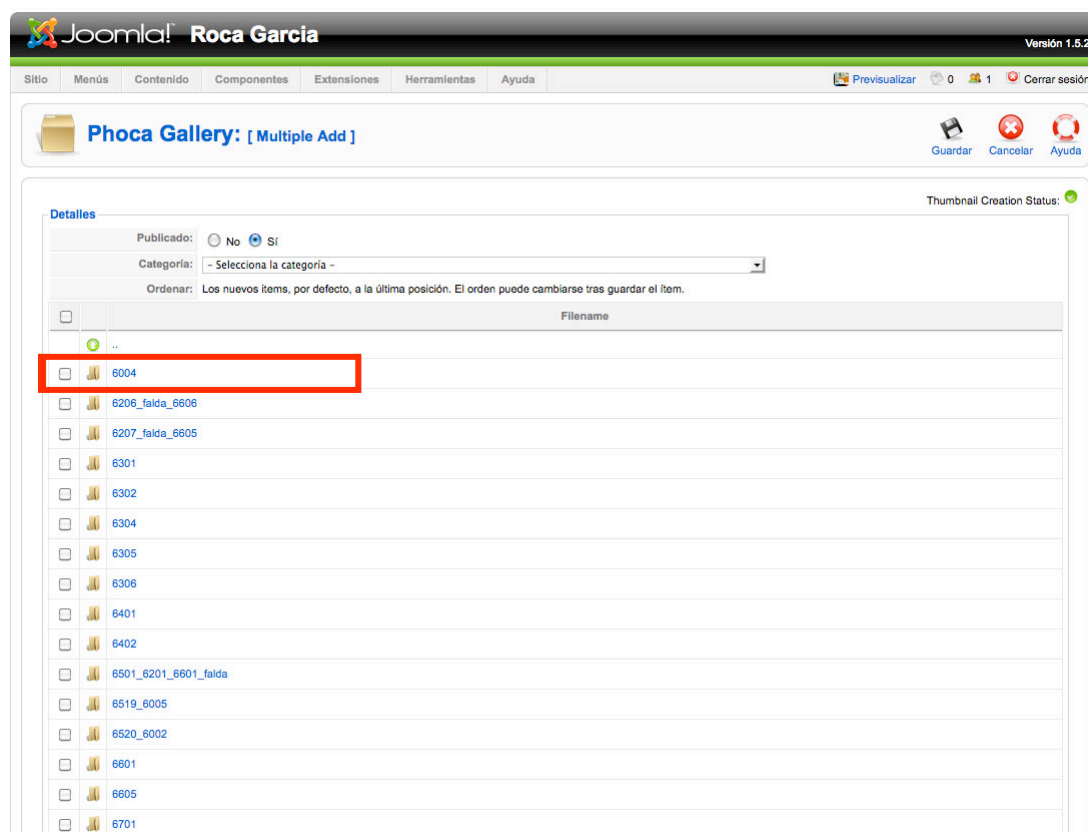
Joomla! Roca Garcia

Versión 1.5.2

Sitio | Menús | Contenido | Componentes | Extensiones | Herramientas | Ayuda

Previsualizar 0 1 Cerrar sesión

Phoca Gallery: [ Multiple Add ]

Guardar Cancelar Ayuda

Thumbnail Creation Status:

Detalles

Publicado: No Sí

Categoría: - Selecciona la categoría -

Ordenar: Los nuevos items, por defecto, a la última posición. El orden puede cambiarse tras guardar el ítem.

| | | Filename |
|---|---|---|
| | | .. |
| | | 6004 |
| | | 6206_falda_6606 |
| | | 6207_falda_6605 |
| | | 6301 |
| | | 6302 |
| | | 6304 |
| | | 6305 |
| | | 6306 |
| | | 6401 |
| | | 6402 |
| | | 6501_6201_6601_falda |
| | | 6519_6005 |
| | | 6520_6002 |
| | | 6601 |
| | | 6605 |
| | | 6701 |